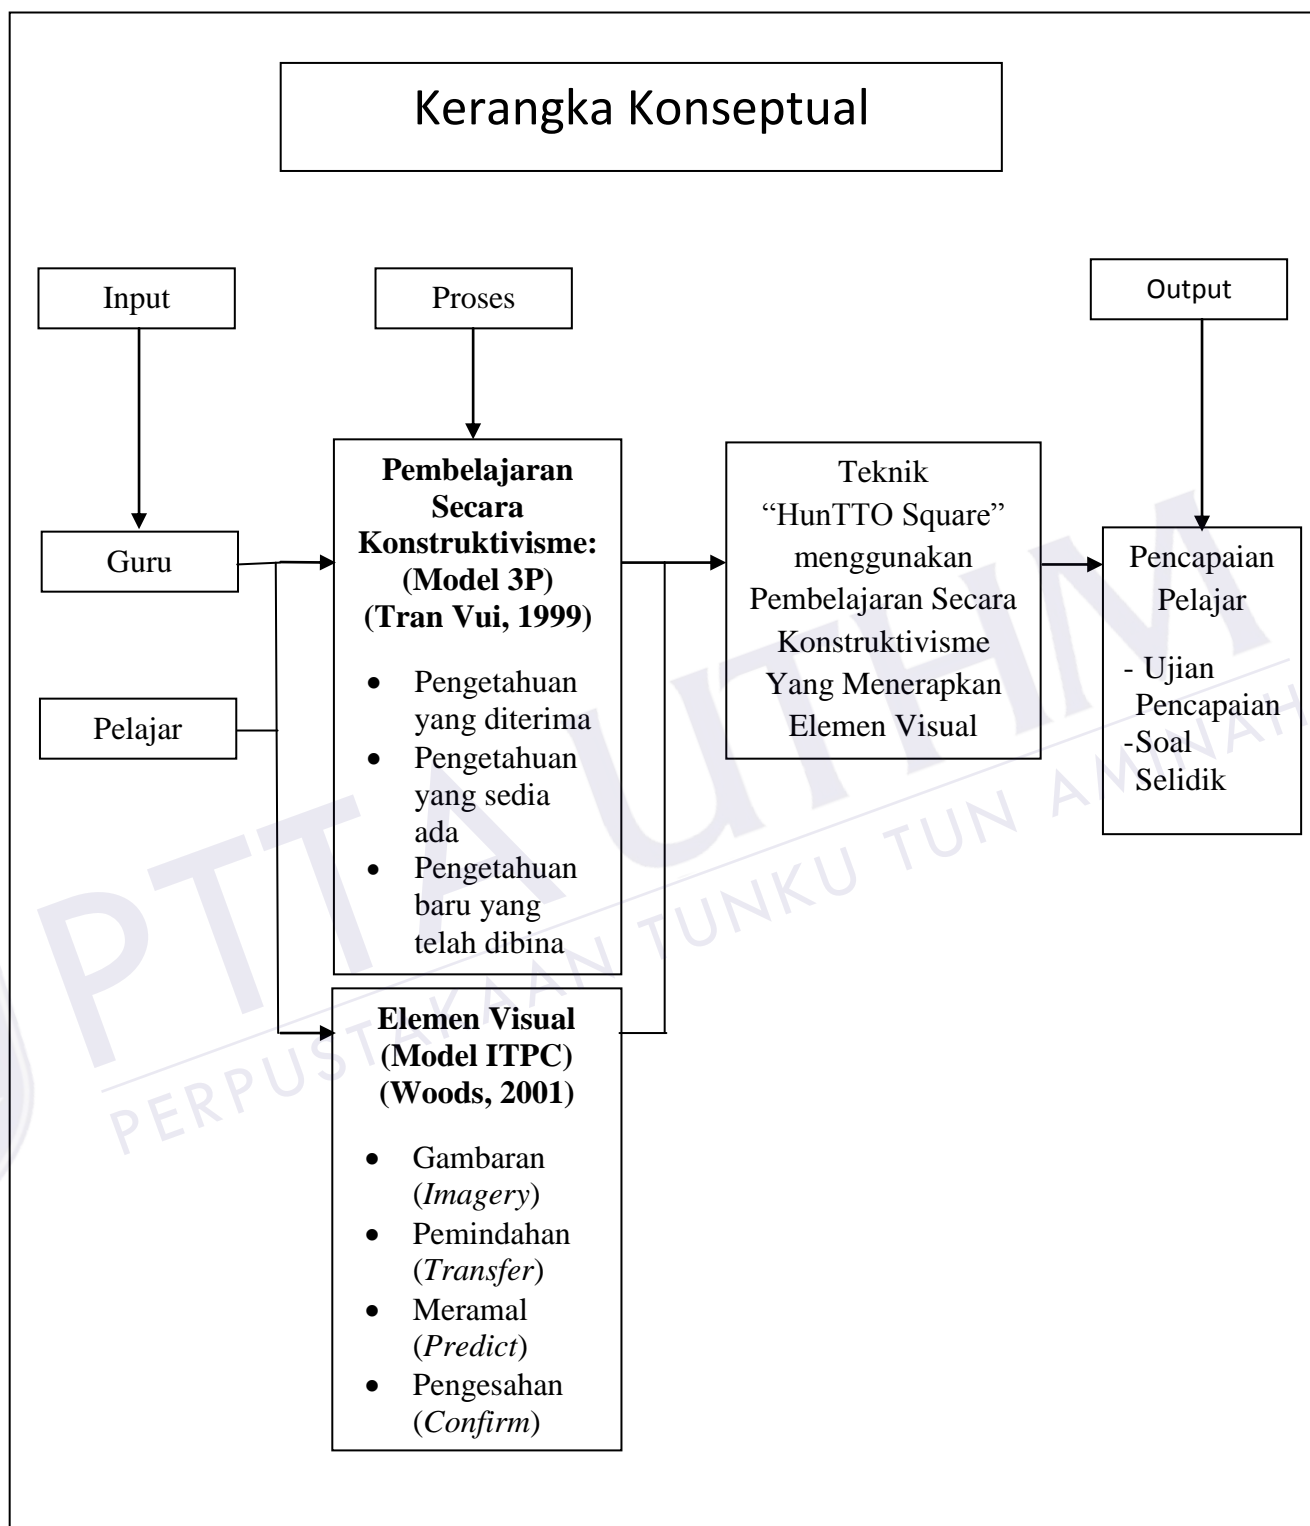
Kerangka Konseptual

Input

Proses

Output

Guru

Pelajar

**Pembelajaran Secara Konstruktivisme: (Model 3P) (Tran Vui, 1999)**

- Pengetahuan yang diterima
- Pengetahuan yang sedia ada
- Pengetahuan baru yang telah dibina

**Elemen Visual (Model ITPC) (Woods, 2001)**

- Gambaran (*Imagery*)
- Pemindahan (*Transfer*)
- Meramal (*Predict*)
- Pengesahan (*Confirm*)

Teknik "HunTTO Square" menggunakan Pembelajaran Secara Konstruktivisme Yang Menerapkan Elemen Visual

Pencapaian Pelajar

- Ujian Pencapaian
-Soal Selidik

PERPUSTAKAAN TUNKU TUN AMINAH

PTTA UTHM